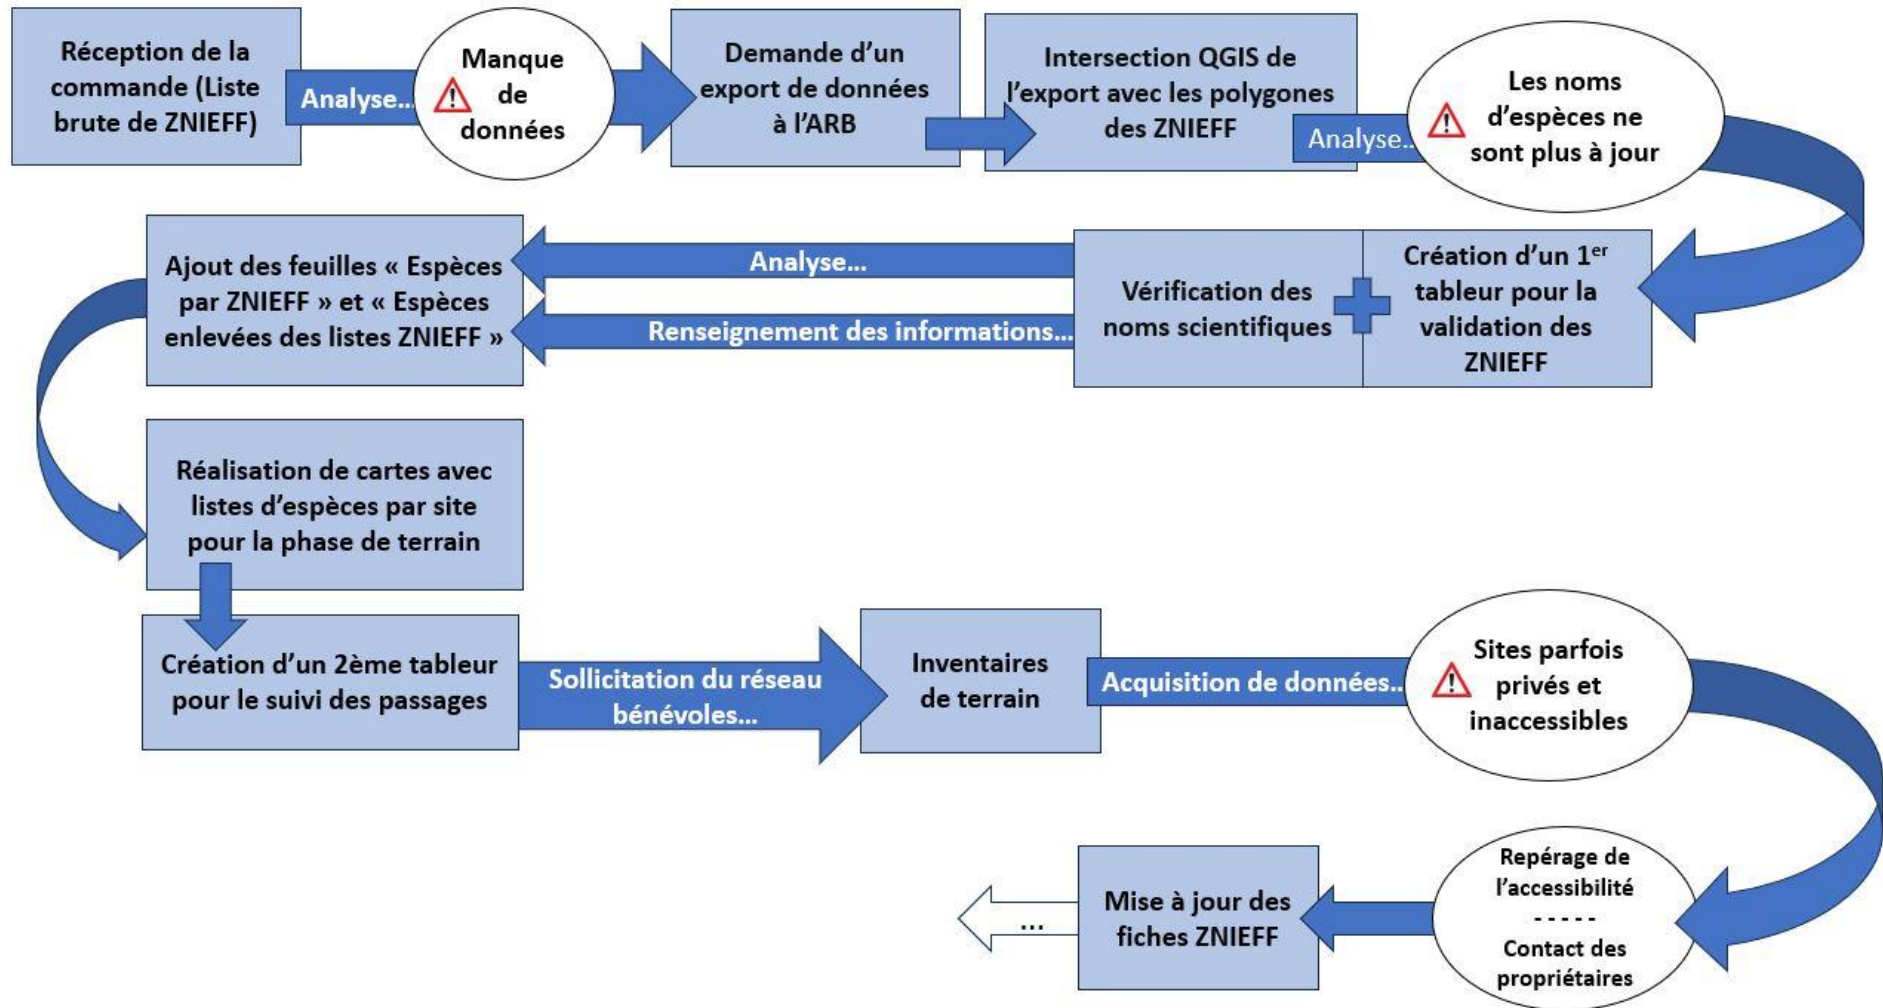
Réception de la commande (Liste brute de ZNIEFF)

Analyse...

Manque de données

Demande d'un export de données à l'ARB

Intersection QGIS de l'export avec les polygones des ZNIEFF

Analyse...

Les noms d'espèces ne sont plus à jour

Création d'un 1$^{er}$ tableur pour la validation des ZNIEFF

Vérification des noms scientifiques

Analyse...

Renseignement des informations...

Ajout des feuilles « Espèces par ZNIEFF » et « Espèces enlevées des listes ZNIEFF »

Réalisation de cartes avec listes d'espèces par site pour la phase de terrain

Création d'un 2ème tableur pour le suivi des passages

Sollicitation du réseau bénévoles...

Inventaires de terrain

Acquisition de données...

Sites parfois privés et inaccessibles

Repérage de l'accessibilité
- - - - -
Contact des propriétaires

Mise à jour des fiches ZNIEFF

...